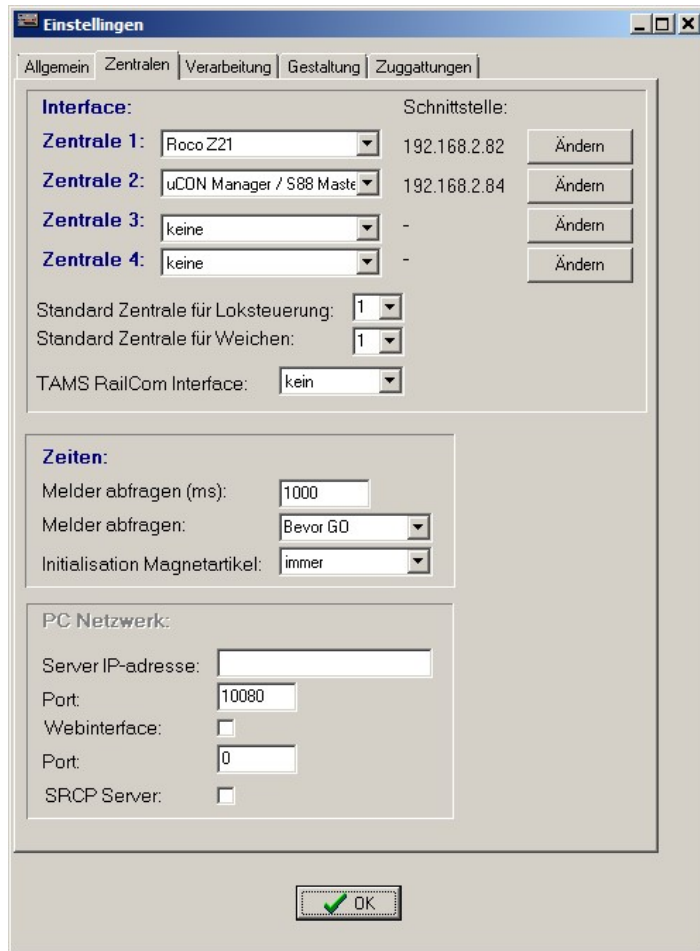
Einstellingen

Allgemein | Zentralen | Verarbeitung | Gestaltung | Zuggattungen

Interface:
Schnittstelle:
Zentrale 1: Roco Z21 192.168.2.82 Ändern
Zentrale 2: uCON Manager / S88 Maste 192.168.2.84 Ändern
Zentrale 3: keine - Ändern
Zentrale 4: keine - Ändern

Standard Zentrale für Loksteuerung: 1
Standard Zentrale für Weichen: 1

TAMS RailCom Interface: kein

Zeiten:
Melder abfragen (ms): 1000
Melder abfragen: Bevor GO
Initialisation Magnetartikel: immer

PC Netzwerk:
Server IP-adresse:
Port: 10080
Webinterface:
Port: 0
SRCP Server:

OK